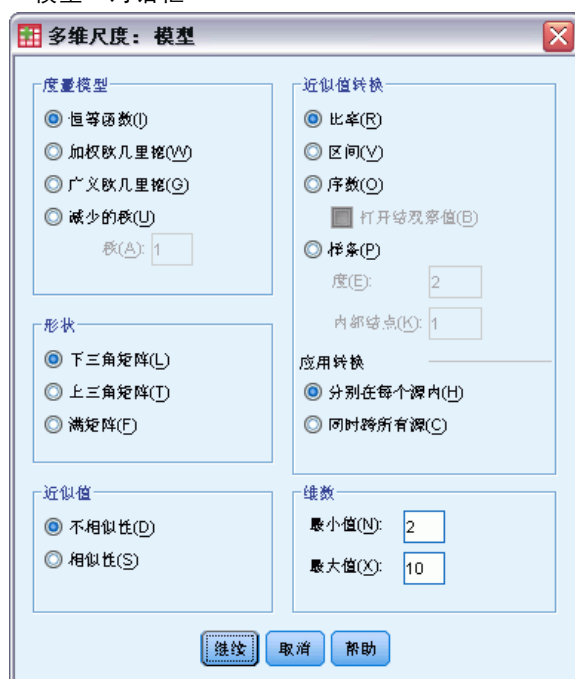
多维尺度：模型

度量模型
恒等函数(I)
加权欧几里德(W)
广义欧几里德(G)
减少的秩(U)
秩(A): 1

近似值转换
比率(R)
区间(V)
序数(O)
打开结观察值(B)
样条(P)
度(E): 2
内部结点(K): 1

形状
下三角矩阵(L)
上三角矩阵(T)
满矩阵(F)

应用转换
分别在每个源内(H)
同时跨所有源(C)

近似值
不相似性(D)
相似性(S)

维数
最小值(N): 2
最大值(X): 10

继续 取消 帮助